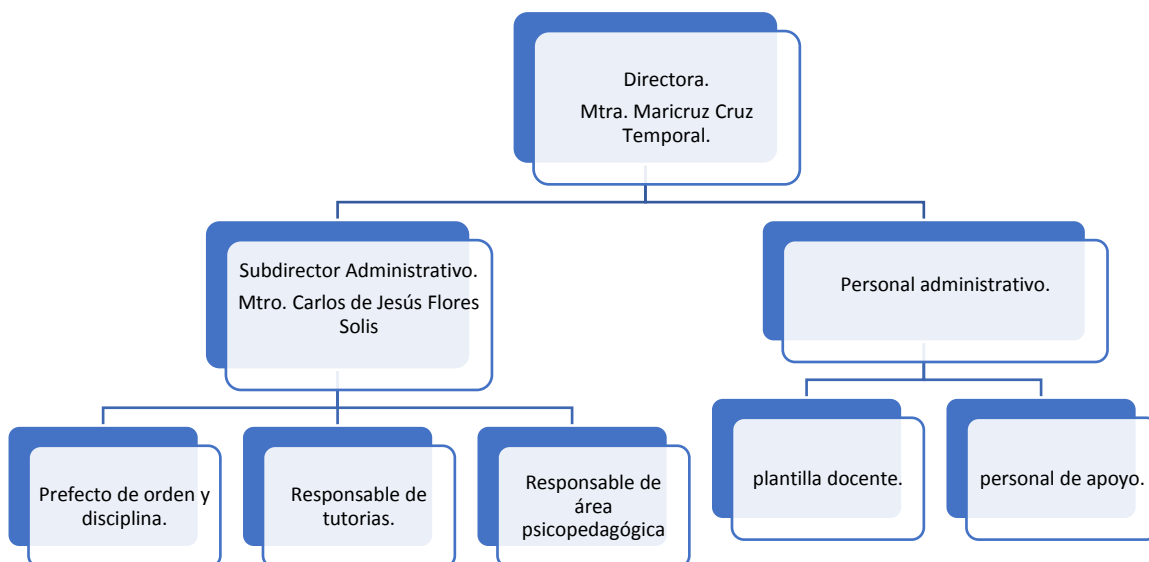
Directora.
Mtra. Maricruz Cruz Temporal.

Subdirector Administrativo.
Mtro. Carlos de Jesús Flores Solis

Personal administrativo.

Prefecto de orden y disciplina.

Responsable de tutorias.

Responsable de área psicopedagógica

plantilla docente.

personal de apoyo.